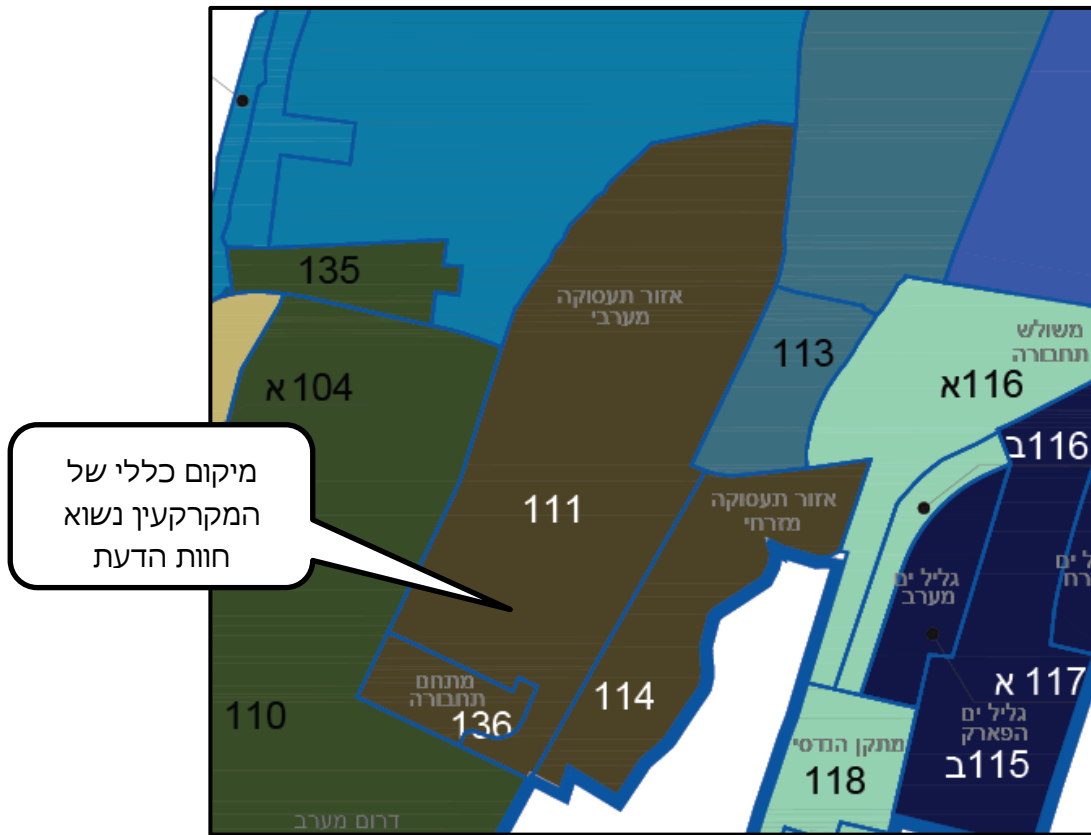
135

אזור תעסוקה מערבי

104 א

113

משולש תתבורה

116א

116ב

מיקום כללי של המקרקעין נשוא חוות הדעת

111

אזור תעסוקה מזרחי

גליל ים מערב

ל ים רח

117 א

גליל ים הפארק

115ב

מתחם תתבורה

136

114

110

מתקן הנדסי

118

דרום מערב